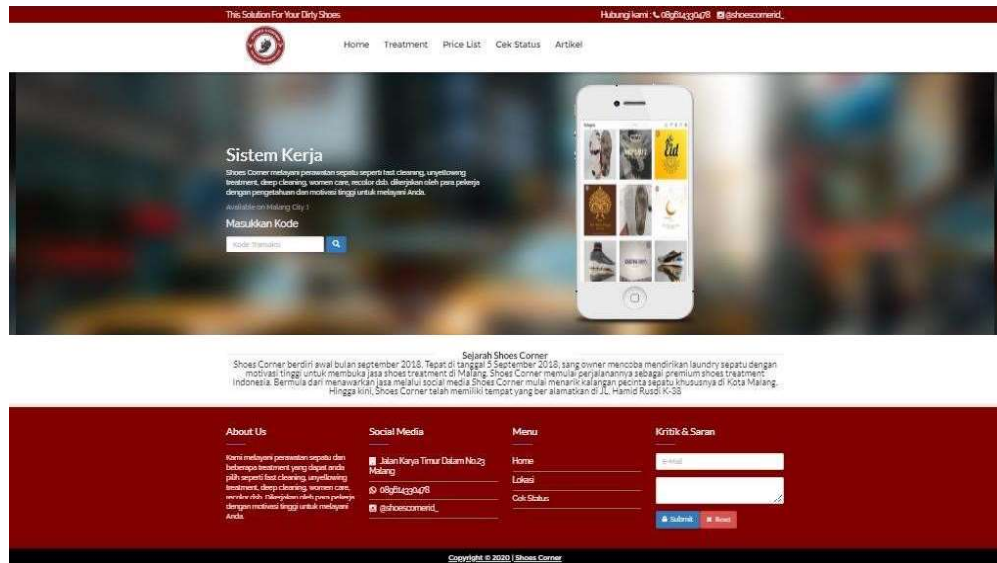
This Solution For Your Dirty Shoes

Hubungi kami : 085814330478 @shoescornerid_

Home Treatment Price List Cek Status Artikel

Sistem Kerja

Shoes Corner melayani perawatan sepatu seperti fast cleaning, unyellowing treatment, deep cleaning, women care, recolor dsb. dikerjakan oleh para pekerja dengan pengetahuan dan motivasi tinggi untuk melayani Anda.

Available on Malang City !

Masukkan Kode

Kode Transaksi

Sejarah Shoes Corner

Shoes Corner berdiri awal bulan september 2018. Tepat di tanggal 5 September 2018, sang owner mencoba mendirikan laundry sepatu dengan motivasi tinggi untuk membuka jasa shoes treatment di Malang. Shoes Corner memulai perjalanannya sebagai premium shoes treatment Indonesia. Bermula dari menawarkan jasa melalui social media Shoes Corner mulai menarik kalangan pecinta sepatu khususnya di Kota Malang. Hingga kini, Shoes Corner telah memiliki tempat yang ber alamatkan di JL. Hamid Rusdi K-38

About Us

Kami melayani perawatan sepatu dan beberapa treatment yang dapat anda pilih seperti fast cleaning, unyellowing treatment, deep cleaning, women care, recolor dsb. Dikerjakan oleh para pekerja dengan motivasi tinggi untuk melayani Anda.

Social Media

Jalan Karya Timur Dalam No.23 Malang

085814330478

@shoescornerid_

Menu

Home

Lokasi

Cek Status

Kritik & Saran

E-Mail

Submit Reset

Copyright © 2020 | Shoes Corner